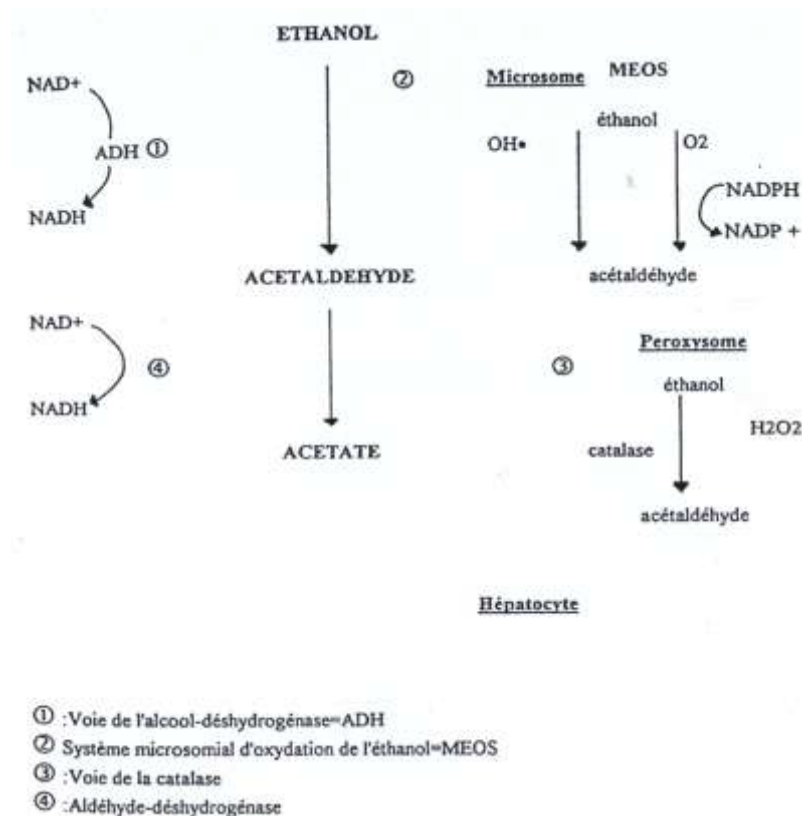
ETHANOL

NAD+

ADH ①

NADH

②

Microsome MEOS

éthanol

OH•

O2

NADPH

NADP +

ACETALDEHYDE

acétaldéhyde

NAD+

④

NADH

ACETATE

③

Peroxysome

éthanol

H2O2

catalase

acétaldéhyde

Hépatocyte

① :Voie de l'alcool-déshydrogénase=ADH
② Système microsomial d'oxydation de l'éthanol=MEOS
③ :Voie de la catalase
④ :Aldéhyde-déshydrogénase